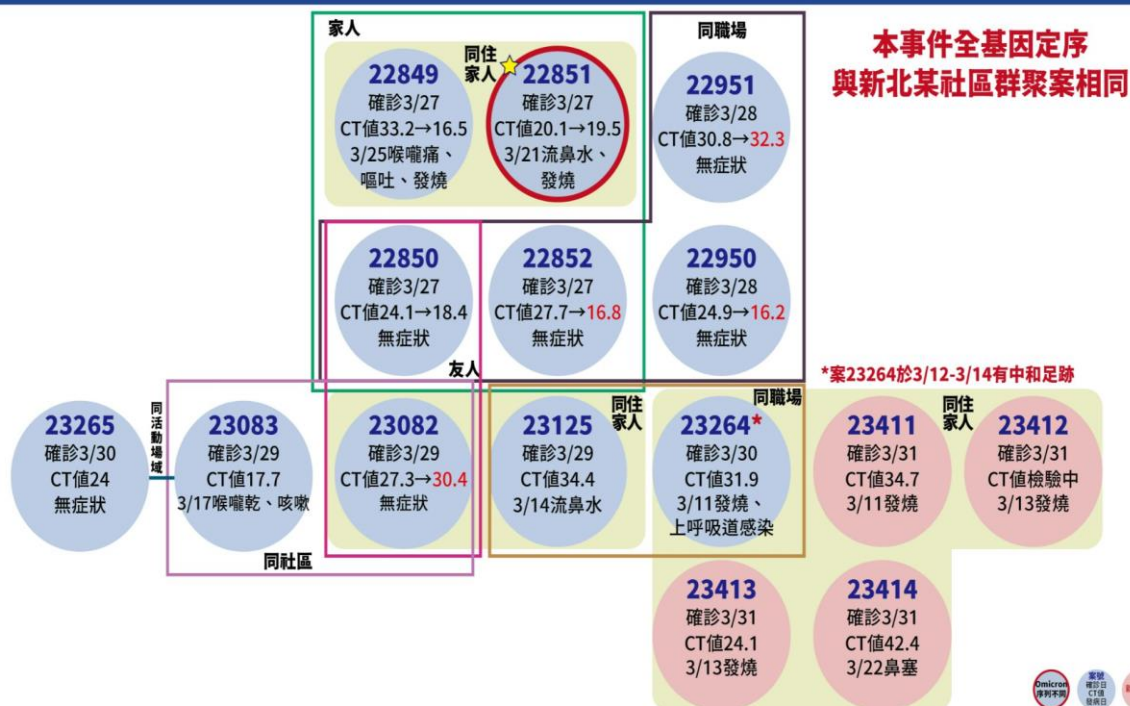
家人

同職場

本事件全基因定序
與新北某社區群聚案相同

22849
確診3/27
CT值33.2→16.5
3/25喉嚨痛、嘔吐、發燒

同住家人

22851
確診3/27
CT值20.1→19.5
3/21流鼻水、發燒

22951
確診3/28
CT值30.8→32.3
無症狀

22850
確診3/27
CT值24.1→18.4
無症狀

22852
確診3/27
CT值27.7→16.8
無症狀

22950
確診3/28
CT值24.9→16.2
無症狀

友人

*案23264於3/12-3/14有中和足跡

23265
確診3/30
CT值24
無症狀

同活動場域

23083
確診3/29
CT值17.7
3/17喉嚨乾、咳嗽

23082
確診3/29
CT值27.3→30.4
無症狀

同住家人

23125
確診3/29
CT值34.4
3/14流鼻水

同職場

23264*
確診3/30
CT值31.9
3/11發燒、上呼吸道感染

23411
確診3/31
CT值34.7
3/11發燒

同住家人

23412
確診3/31
CT值檢驗中
3/13發燒

同社區

23413
確診3/31
CT值24.1
3/13發燒

23414
確診3/31
CT值42.4
3/22鼻塞

Omicron序列不同

案號
確診日
CT值
發病日